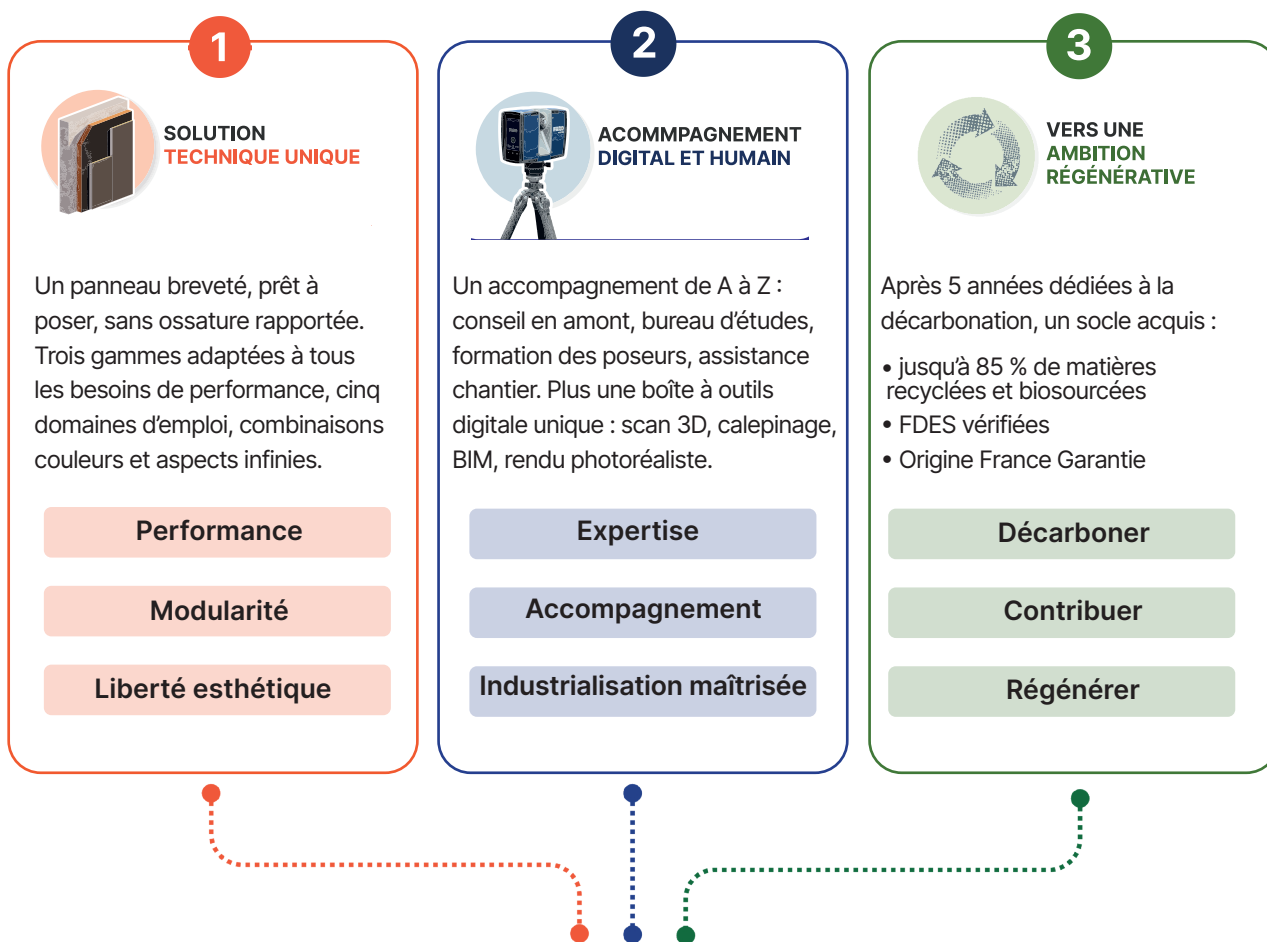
1

SOLUTION
TECHNIQUE UNIQUE

Un panneau breveté, prêt à poser, sans ossature rapportée. Trois gammes adaptées à tous les besoins de performance, cinq domaines d'emploi, combinaisons couleurs et aspects infinies.

Performance

Modularité

Liberté esthétique

2

ACOMMPAGNEMENT
DIGITAL ET HUMAIN

Un accompagnement de A à Z : conseil en amont, bureau d'études, formation des poseurs, assistance chantier. Plus une boîte à outils digitale unique : scan 3D, calepinage, BIM, rendu photoréaliste.

Expertise

Accompagnement

Industrialisation maîtrisée

3

VERS UNE
AMBITION
RÉGÉNÉRATIVE

Après 5 années dédiées à la décarbonation, un socle acquis :

• jusqu'à 85 % de matières recyclées et biosourcées
• FDES vérifiées
• Origine France Garantie

Décarboner

Contribuer

Régénérer